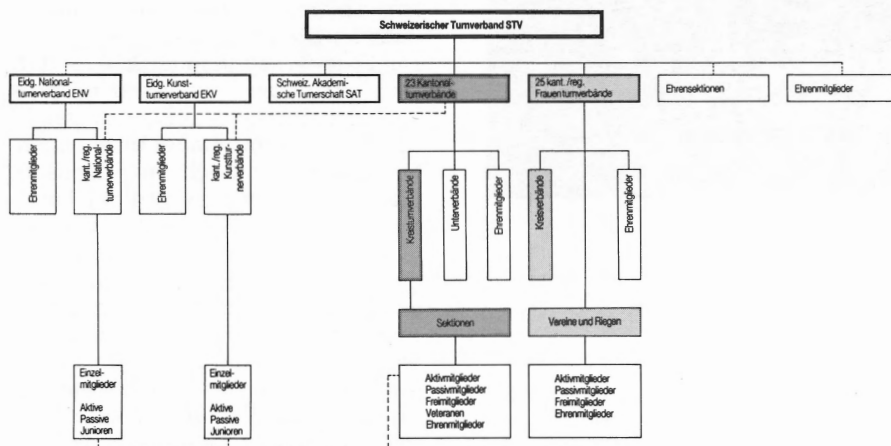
Schweizerischer Turnverband STV

Eidg. Nationalturnerverband ENV

Eidg. Kunstturnerverband EKV

Schweiz. Akademische Turnerschaft SAT

23 Kantonalturnverbände

25 kant. /reg. Frauenturnverbände

Ehrensektionen

Ehrenmitglieder

Ehrenmitglieder

kant./reg. Nationalturnverbände

Ehrenmitglieder

kant./reg. Kunstturnerverbände

Kreisturnverbände

Unterverbände

Ehrenmitglieder

Kreisverbände

Ehrenmitglieder

Sektionen

Vereine und Riegen

Einzelmitglieder

Aktive
Passive
Junioren

Einzelmitglieder

Aktive
Passive
Junioren

Aktivmitglieder
Passivmitglieder
Freimitglieder
Veteranen
Ehrenmitglieder

Aktivmitglieder
Passivmitglieder
Freimitglieder
Ehrenmitglieder